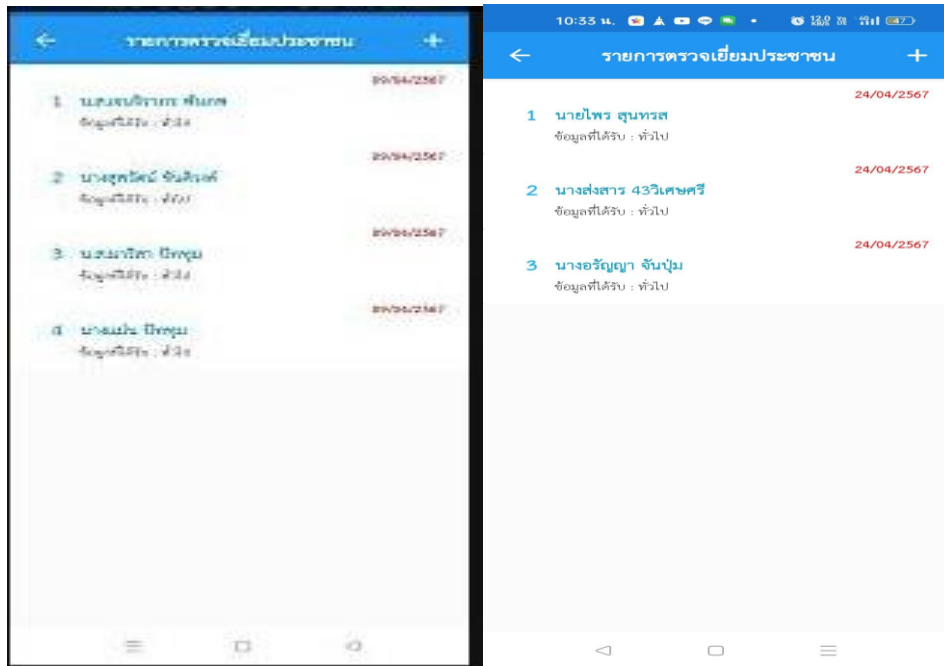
รายการตรวจเยี่ยมประชาชน

29/04/2567
1 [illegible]
ข้อมูลที่ได้รับ : ทั่วไป

29/04/2567
2 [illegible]
ข้อมูลที่ได้รับ : ทั่วไป

29/04/2567
3 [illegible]
ข้อมูลที่ได้รับ : ทั่วไป

29/04/2567
4 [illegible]
ข้อมูลที่ได้รับ : ทั่วไป

10:33 น.

รายการตรวจเยี่ยมประชาชน

24/04/2567
1 นายไพร สุนทรส
ข้อมูลที่ได้รับ : ทั่วไป

24/04/2567
2 นางส่งสาร 43วิเศษศรี
ข้อมูลที่ได้รับ : ทั่วไป

24/04/2567
3 นางอรัญญา จันปุ่ม
ข้อมูลที่ได้รับ : ทั่วไป